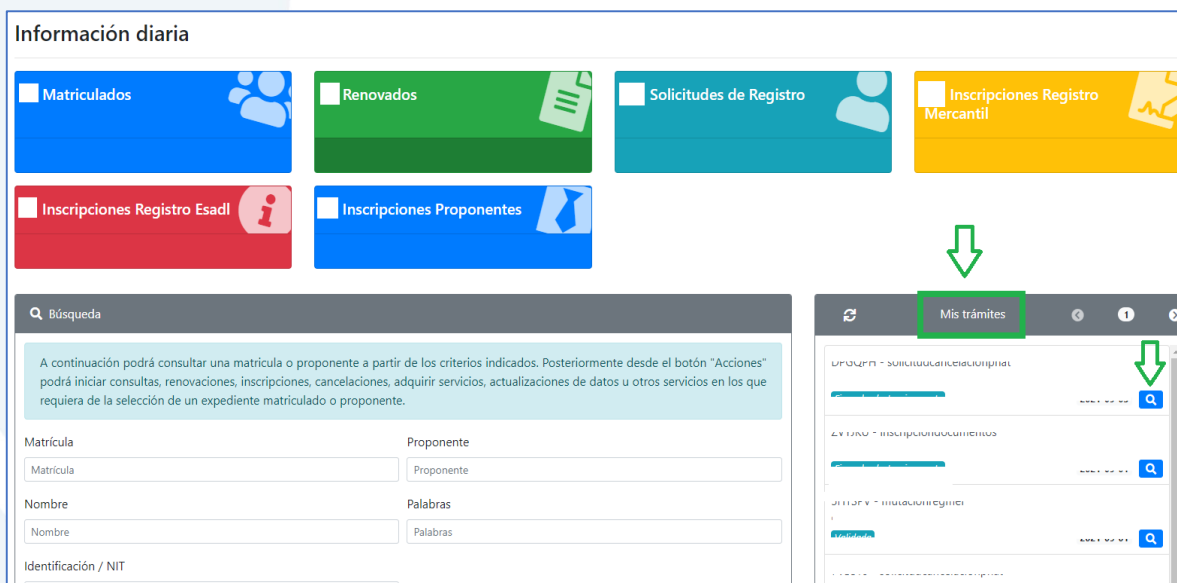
Información diaria

Matriculados

Renovados

Solicitudes de Registro

Inscripciones Registro Mercantil

Inscripciones Registro Esadl

Inscripciones Proponentes

Búsqueda

A continuación podrá consultar una matrícula o proponente a partir de los criterios indicados. Posteriormente desde el botón "Acciones" podrá iniciar consultas, renovaciones, inscripciones, cancelaciones, adquirir servicios, actualizaciones de datos u otros servicios en los que requiera de la selección de un expediente matriculado o proponente.

Matrícula
Matrícula

Proponente
Proponente

Nombre
Nombre

Palabras
Palabras

Identificación / NIT

Mis trámites

1

DPGQPH - solicitudcancelacionpnat

ZV19K0 - inscripciondocumentos

5H15PV - mutacionregmer

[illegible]